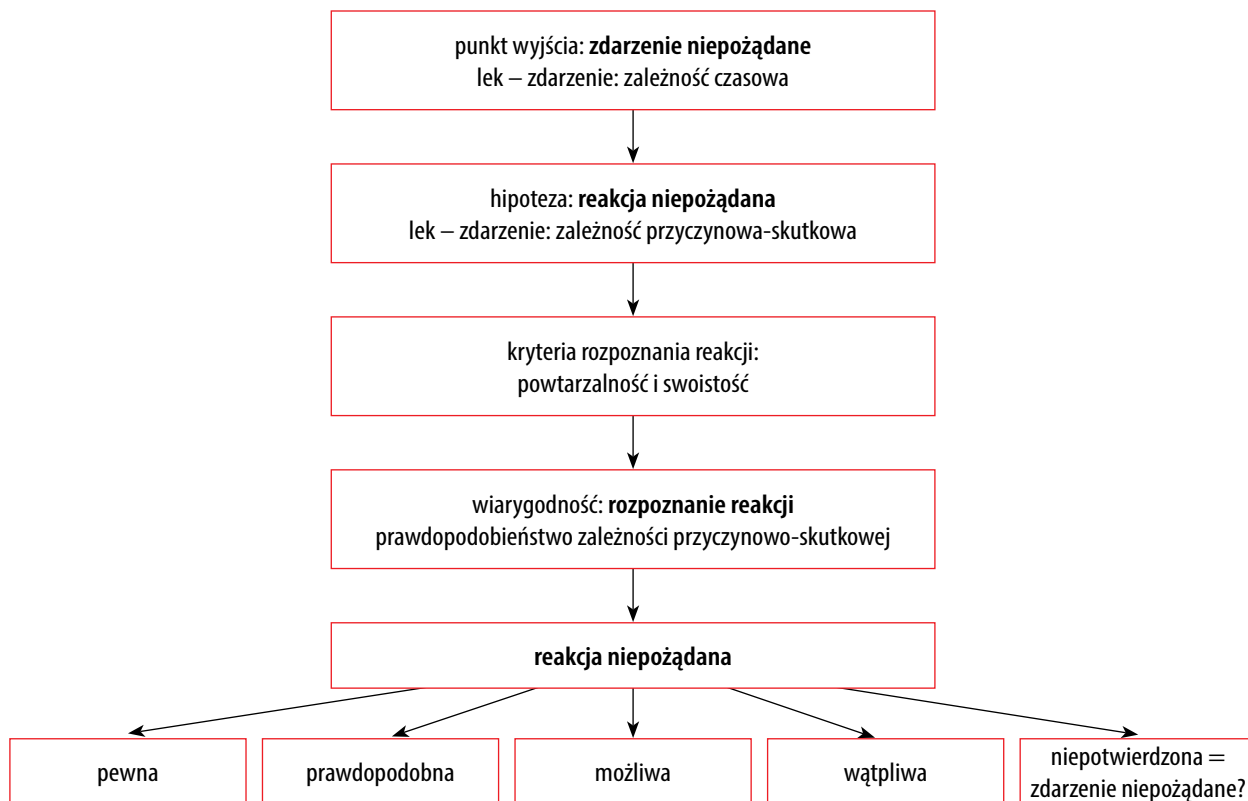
punkt wyjścia: **zdarzenie niepożądane**
lek – zdarzenie: zależność czasowa

hipoteza: **reakcja niepożądana**
lek – zdarzenie: zależność przyczynowa-skutkowa

kryteria rozpoznania reakcji:
powtarzalność i swoistość

wiarygodność: **rozpoznanie reakcji**
prawdopodobieństwo zależności przyczynowo-skutkowej

**reakcja niepożądana**

pewna

prawdopodobna

możliwa

wątpliwa

niepotwierdzona = zdarzenie niepożądane?